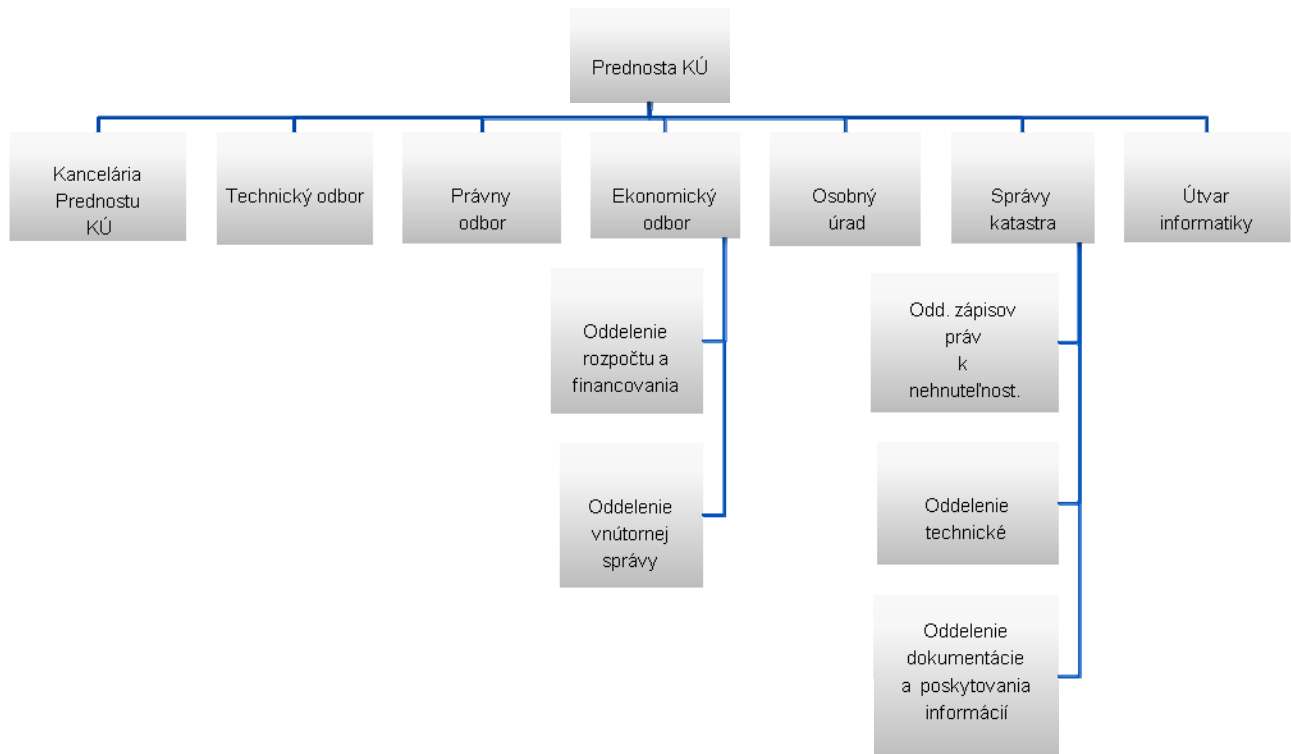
Prednosta KÚ

Kancelária Prednostu KÚ

Technický odbor

Právny odbor

Ekonomický odbor

Osobný úrad

Správy katastra

Útvar informatiky

Oddelenie rozpočtu a financovania

Oddelenie vnútornej správy

Odd. zápisov práv k nehnuteľnost.

Oddelenie technické

Oddelenie dokumentácie a poskytovania informácií